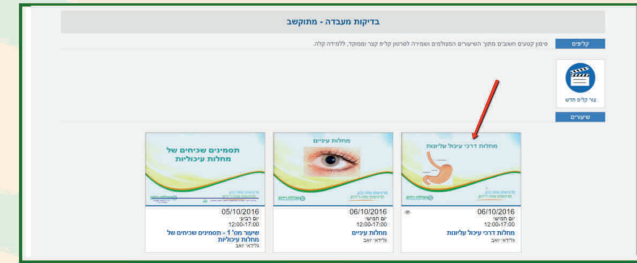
בדיקות מעבדה - מתוקשב

קליפים

סימון קטעים חשובים מתוך השיעורים המצולמים ואפשרות לשתף קליפ קצר וממוקד, ללמידה קלה.

צור קליפ חדש

שיעורים

מחלות דרכי עיכול עליונות

06/10/2016
יום חמישי
12:00-17:00
מחלות דרכי עיכול עליונות
אלדאר זאב

מחלות עיניים

06/10/2016
יום חמישי
12:00-17:00
מחלות עיניים
אלדאר זאב

תסמינים שכיחים של מחלות עיכוליות

05/10/2016
יום רביעי
12:00-17:00
שיעור מס' 1 - תסמינים שכיחים של מחלות עיכוליות
אלדאר זאב